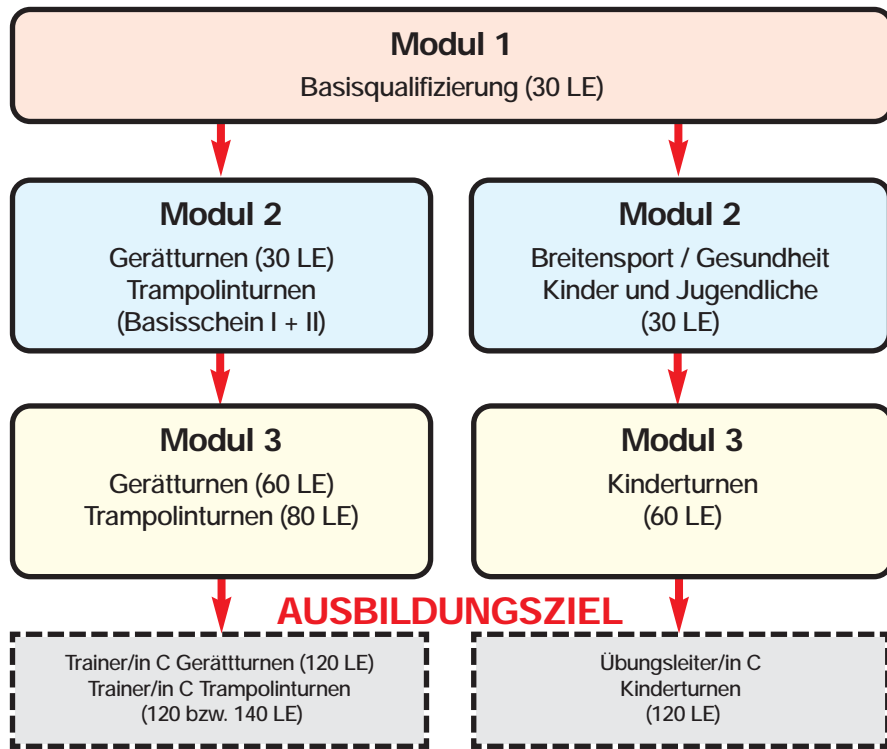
Modul 1
Basisqualifizierung (30 LE)

Modul 2
Gerätturnen (30 LE)
Trampolinturnen
(Basisschein I + II)

Modul 2
Breitensport / Gesundheit
Kinder und Jugendliche
(30 LE)

Modul 3
Gerätturnen (60 LE)
Trampolinturnen (80 LE)

Modul 3
Kinderturnen
(60 LE)

AUSBILDUNGSZIEL

Trainer/in C Gerätturnen (120 LE)
Trainer/in C Trampolinturnen
(120 bzw. 140 LE)

Übungsleiter/in C
Kinderturnen
(120 LE)